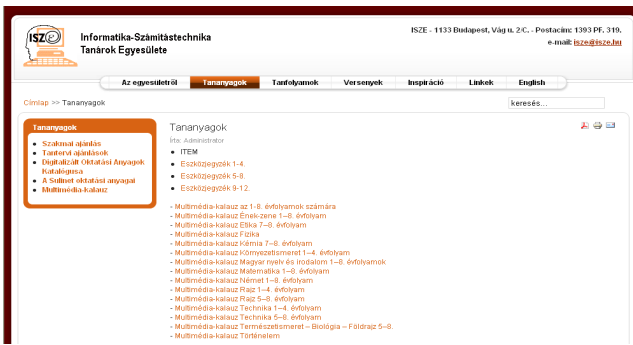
ISZE

Informatika-Számítástechnika Tanárok Egyesülete

ISZE - 1133 Budapest, Váci u. 2/C. - Postacím: 1393 Pf. 319.
e-mail: isze@isze.hu

Az egyesületről | Tananyagok | Tanfolyamok | Versenyek | Inspiráció | Linkek | English

Címlap >> Tananyagok

keresés...

Tananyagok
- Szakmai ajánlás
- Tantervi ajánlások
- Digitalizált Oktatási Anyagok Katalógusa
- A Sulinet oktatási anyagai
- Multimédia-kalauz

Tananyagok

Írta: Administrator

- ITEM
- Eszközjegyzék 1-4.
- Eszközjegyzék 5-8.
- Eszközjegyzék 9-12.

- Multimédia-kalauz az 1-8. évfolyamok számára
- Multimédia-kalauz Ének-zene 1–8. évfolyam
- Multimédia-kalauz Etika 7–8. évfolyam
- Multimédia-kalauz Fizika
- Multimédia-kalauz Kémia 7–8. évfolyam
- Multimédia-kalauz Környezetismeret 1–4. évfolyam
- Multimédia-kalauz Magyar nyelv és irodalom 1–8. évfolyamok
- Multimédia-kalauz Matematika 1–8. évfolyam
- Multimédia-kalauz Német 1–8. évfolyam
- Multimédia-kalauz Rajz 1–4. évfolyam
- Multimédia-kalauz Rajz 5–8. évfolyam
- Multimédia-kalauz Technika 1–4. évfolyam
- Multimédia-kalauz Technika 5–8. évfolyam
- Multimédia-kalauz Természetismeret – Biológia – Földrajz 5–8.
- Multimédia-kalauz Történelem